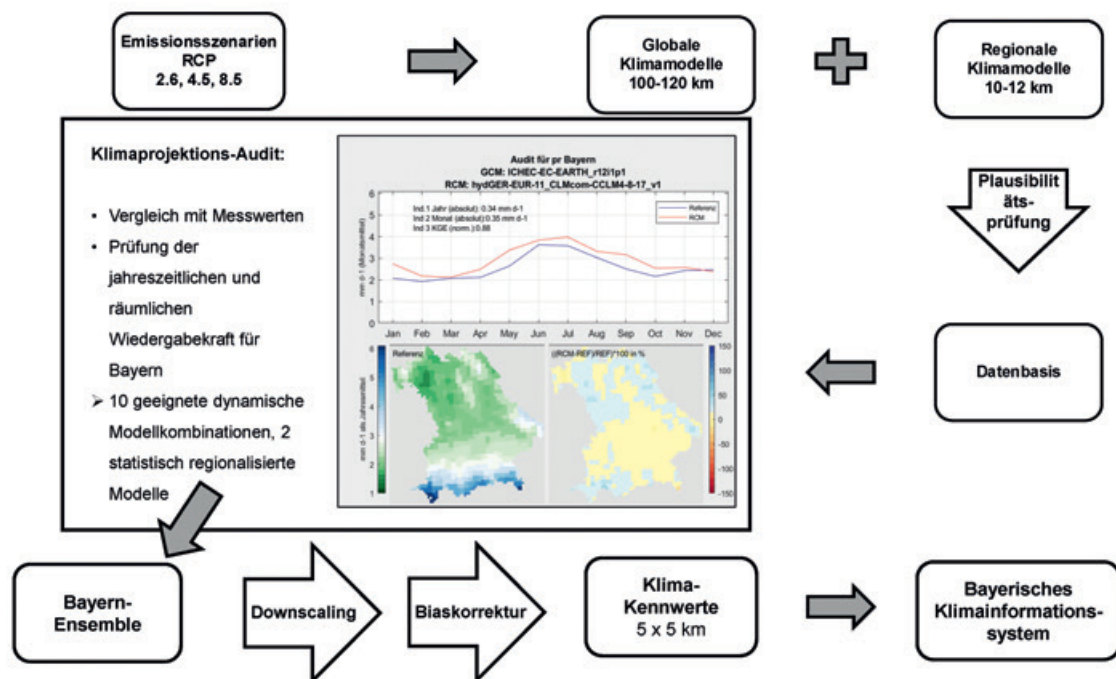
Emissionsszenarien
RCP
2.6, 4.5, 8.5

Globale
Klimamodelle
100-120 km

Regionale
Klimamodelle
10-12 km

Klimaprojektions-Audit:

• Vergleich mit Messwerten
• Prüfung der jahreszeitlichen und räumlichen Wiedergabekraft für Bayern
➢ 10 geeignete dynamische Modellkombinationen, 2 statistisch regionalisierte Modelle

Audit für pr Bayern
GCM: ICHEC-EC-EARTH_r12i1p1
RCM: hydGER-EUR-11_CLMcom-CCLM4-8-17_v1

Ind 1 Jahr (absolut): 0.34 mm d-1
Ind 2 Monat (absolut): 0.35 mm d-1
Ind 3 KGE (norm.): 0.88

Referenz
RCM

mm d-1 (Monatsmittel)

6
5
4
3
2
1
0

Jan Feb Mar Apr May Jun Jul Aug Sep Oct Nov Dec

Referenz

mm d-1 als Jahresmittel

6
5
4
3
2
1

((RCM-REF)/REF)*100 in %

150
100
50
0
-50
-100
-150

Plausibilitätsprüfung

Datenbasis

Bayern-
Ensemble

Downscaling

Biaskorrektur

Klima-
Kennwerte
5 x 5 km

Bayerisches
Klimainformationssystem